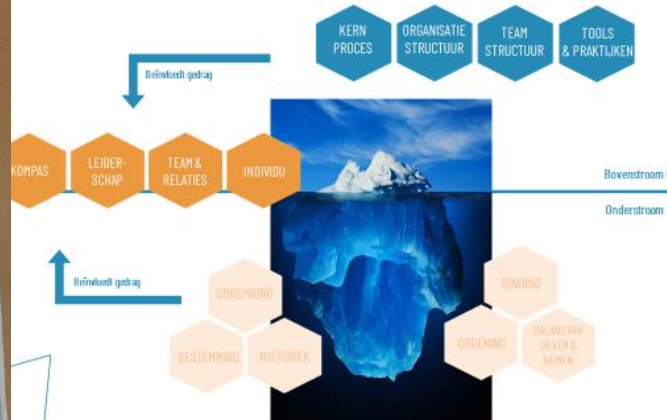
KERN PROCES

ORGANISATIE STRUCTUUR

TEAM STRUCTUUR

TOOLS & PRAKTIJKEN

Beïnvloedt gedrag

KOMPAS

LEIDERSCHAP

TEAM & RELATIES

INDIVIDU

Bovenstroom

Onderstroom

Beïnvloedt gedrag

OORSPRONG

BESTEMMING

HISTORIEK

BINDING

ORDENING

BALANS VAN GEVEN & NEMEN